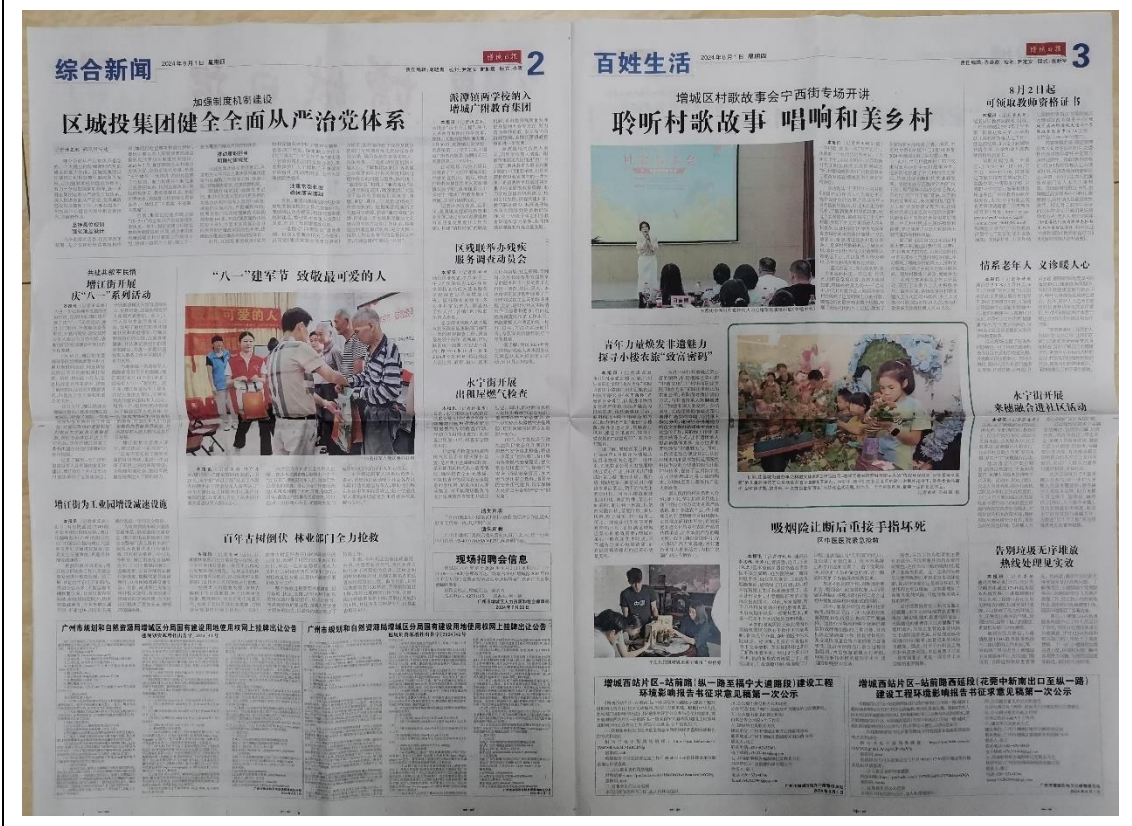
综合新闻 2024年8月1日 星期四 2

加强制度机制建设
区城投集团健全全面从严治党体系

派潭镇两学校纳入增城广雅教育集团

区残联举办残疾服务调查动员会

共建共享平安增
增江街开展庆"八一"系列活动

"八一"建军节 致敬最可爱的人

永宁街开展出租屋燃气检查

增江街为工业园增设减速设施

百年古树倒伏 林业部门全力抢救

现场招聘会信息

广州市规划和自然资源局增城区分局国有建设用地使用权网上挂牌出让公告

广州市规划和自然资源局增城区分局国有建设用地使用权网上挂牌出让公告

百姓生活 2024年8月1日 星期四 3

增城区村歌故事会宁西街专场开讲
聆听村歌故事 唱响和美乡村

8月2日起可领取教师资格证书

情系老年人 文传暖人心

青年力量焕发非遗魅力
探寻小楼农旅"致富密码"

永宁街开展珠穗融合进社区活动

吸烟险让断后重接手指坏死

告别垃圾无序堆放
热线处理显实效

增城西站片区-站前路(纵一路至增宁大道路段)建设工程环境影响报告书征求意见稿第一次公示

增城西站片区-站前路西延段(花莞中新南出口至纵一路)建设工程环境影响报告书征求意见稿第一次公示